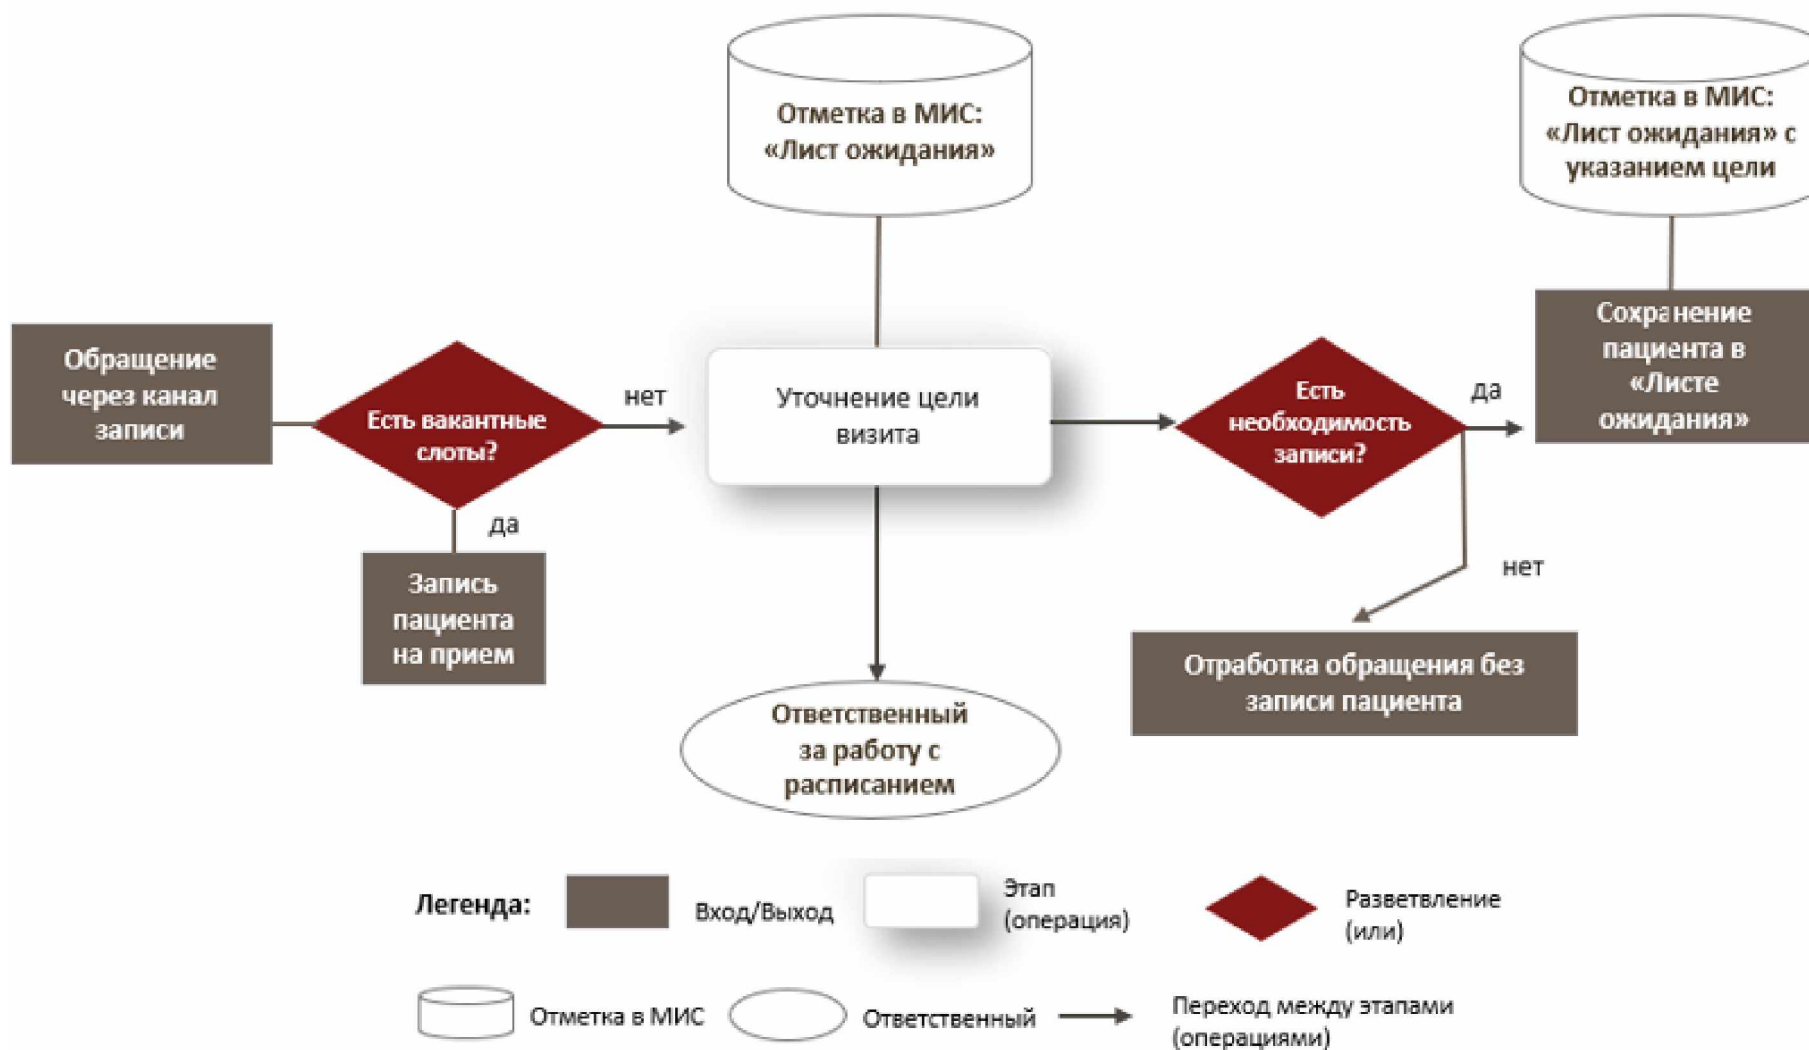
Отметка в МИС: «Лист ожидания»

Отметка в МИС: «Лист ожидания» с указанием цели

Обращение через канал записи

Есть вакантные слоты?

нет

Уточнение цели визита

Есть необходимость записи?

да

Сохранение пациента в «Листе ожидания»

да

Запись пациента на прием

нет

Отработка обращения без записи пациента

Ответственный за работу с расписанием

Легенда: Вход/Выход Этап (операция) Разветвление (или)

Отметка в МИС Ответственный Переход между этапами (операциями)